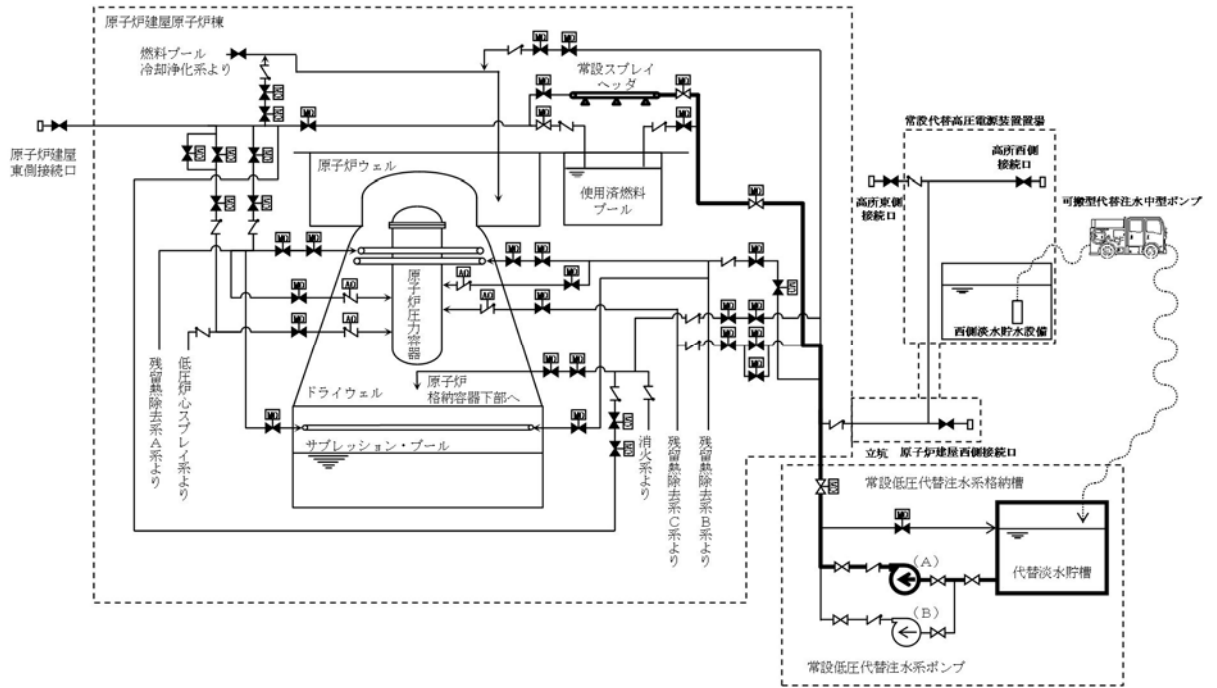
原子炉建屋原子炉棟

燃料プール冷却浄化系より

常設スプレイヘッダ

原子炉建屋東側接続口

原子炉ウェル

使用済燃料プール

常設代替高圧電源装置置場

高所西側接続口

高所東側接続口

可搬型代替注水中型ポンプ

原子炉圧力容器

西側淡水貯水設備

残留熱除去系A系より

低圧炉心スプレイ系より

ドライウェル

原子炉格納容器下部へ

サプレッション・プール

消火系より

残留熱除去系C系より

残留熱除去系B系より

立坑

原子炉建屋西側接続口

常設低圧代替注水系格納槽

(A)

(B)

代替淡水貯槽

常設低圧代替注水系ポンプ

MO

AO